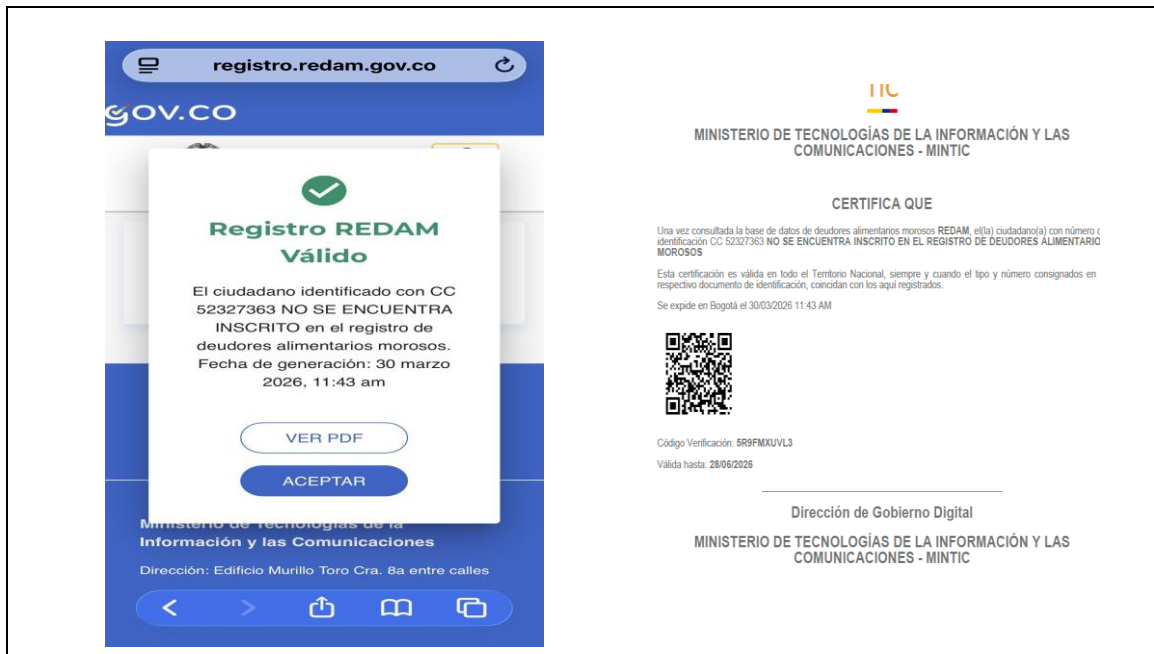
registro.redam.gov.co

GOV.CO

Registro REDAM Válido

El ciudadano identificado con CC 52327363 NO SE ENCUENTRA INSCRITO en el registro de deudores alimentarios morosos. Fecha de generación: 30 marzo 2026, 11:43 am

VER PDF

ACEPTAR

Ministerio de Tecnologías de la Información y las Comunicaciones

Dirección: Edificio Murillo Toro Cra. 8a entre calles

TIC

MINISTERIO DE TECNOLOGÍAS DE LA INFORMACIÓN Y LAS COMUNICACIONES - MINTIC

CERTIFICA QUE

Una vez consultada la base de datos de deudores alimentarios morosos **REDAM**, el(la) ciudadano(a) con número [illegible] identificación CC 52327363 **NO SE ENCUENTRA INSCRITO EN EL REGISTRO DE DEUDORES ALIMENTARIO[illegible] MOROSOS**

Esta certificación es válida en todo el Territorio Nacional, siempre y cuando el tipo y número consignados en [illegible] respectivo documento de identificación, coincidan con los aquí registrados.

Se expide en Bogotá el 30/03/2026 11:43 AM

Código Verificación: **5R9FMXUVL3**

Válida hasta: **28/06/2026**

Dirección de Gobierno Digital

MINISTERIO DE TECNOLOGÍAS DE LA INFORMACIÓN Y LAS COMUNICACIONES - MINTIC